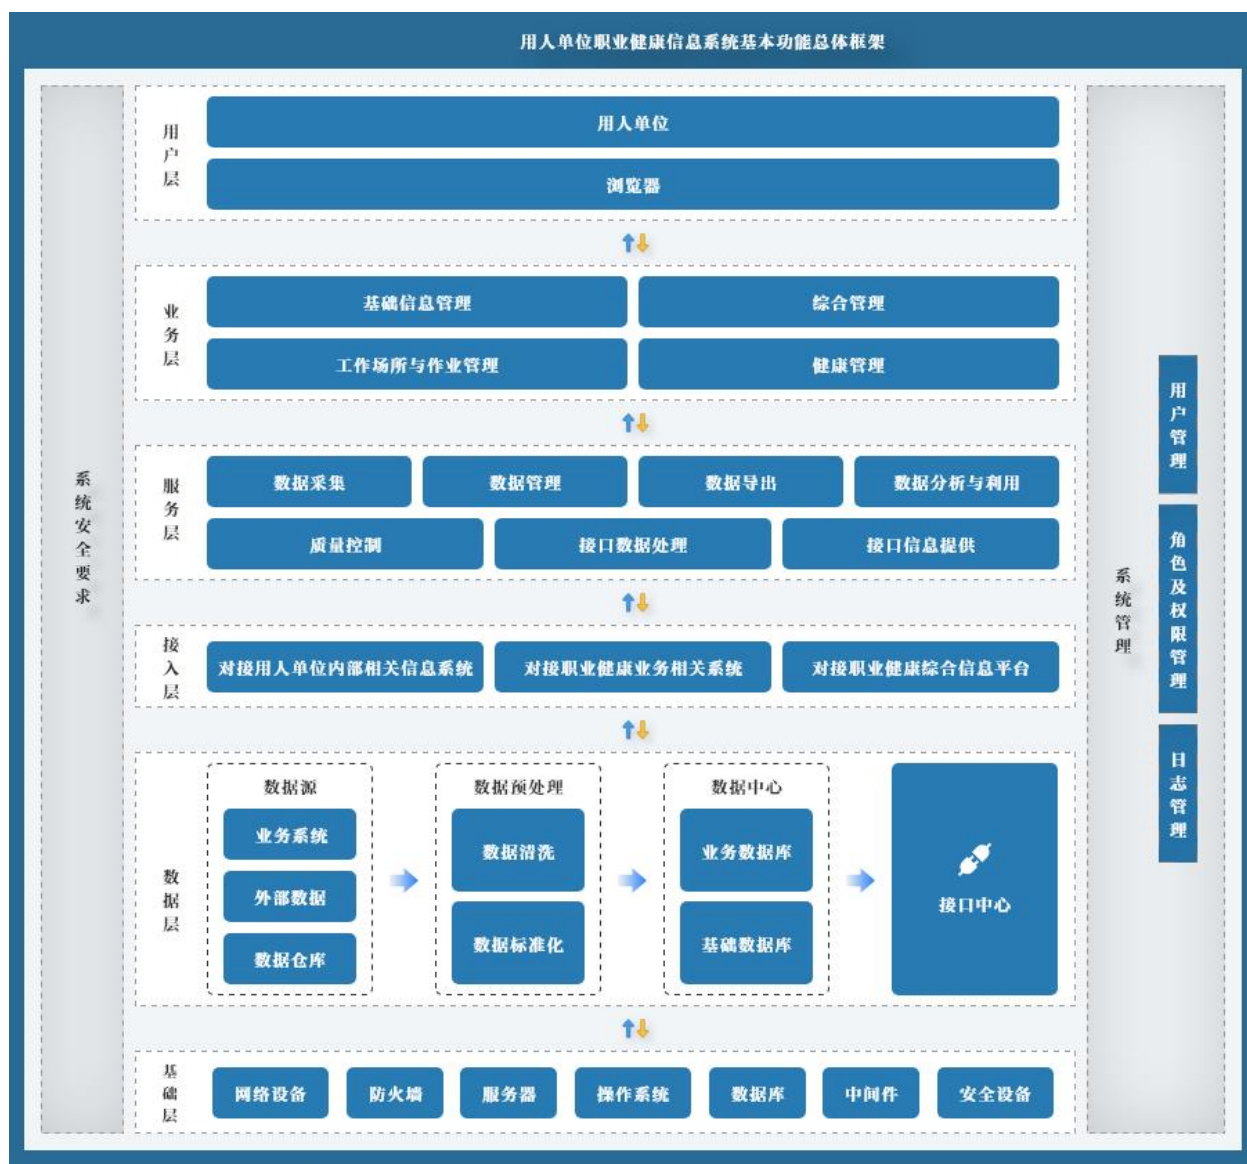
用人单位职业健康信息系统基本功能总体框架

系统安全要求

用户层
用人单位
浏览器

业务层
基础信息管理
综合管理
工作场所与作业管理
健康管理

服务层
数据采集
数据管理
数据导出
数据分析与利用
质量控制
接口数据处理
接口信息提供

接入层
对接用人单位内部相关信息系统
对接职业健康业务相关系统
对接职业健康综合信息平台

数据层
数据源
业务系统
外部数据
数据仓库
数据预处理
数据清洗
数据标准化
数据中心
业务数据库
基础数据库
接口中心

基础层
网络设备
防火墙
服务器
操作系统
数据库
中间件
安全设备

系统管理
用户管理
角色及权限管理
日志管理